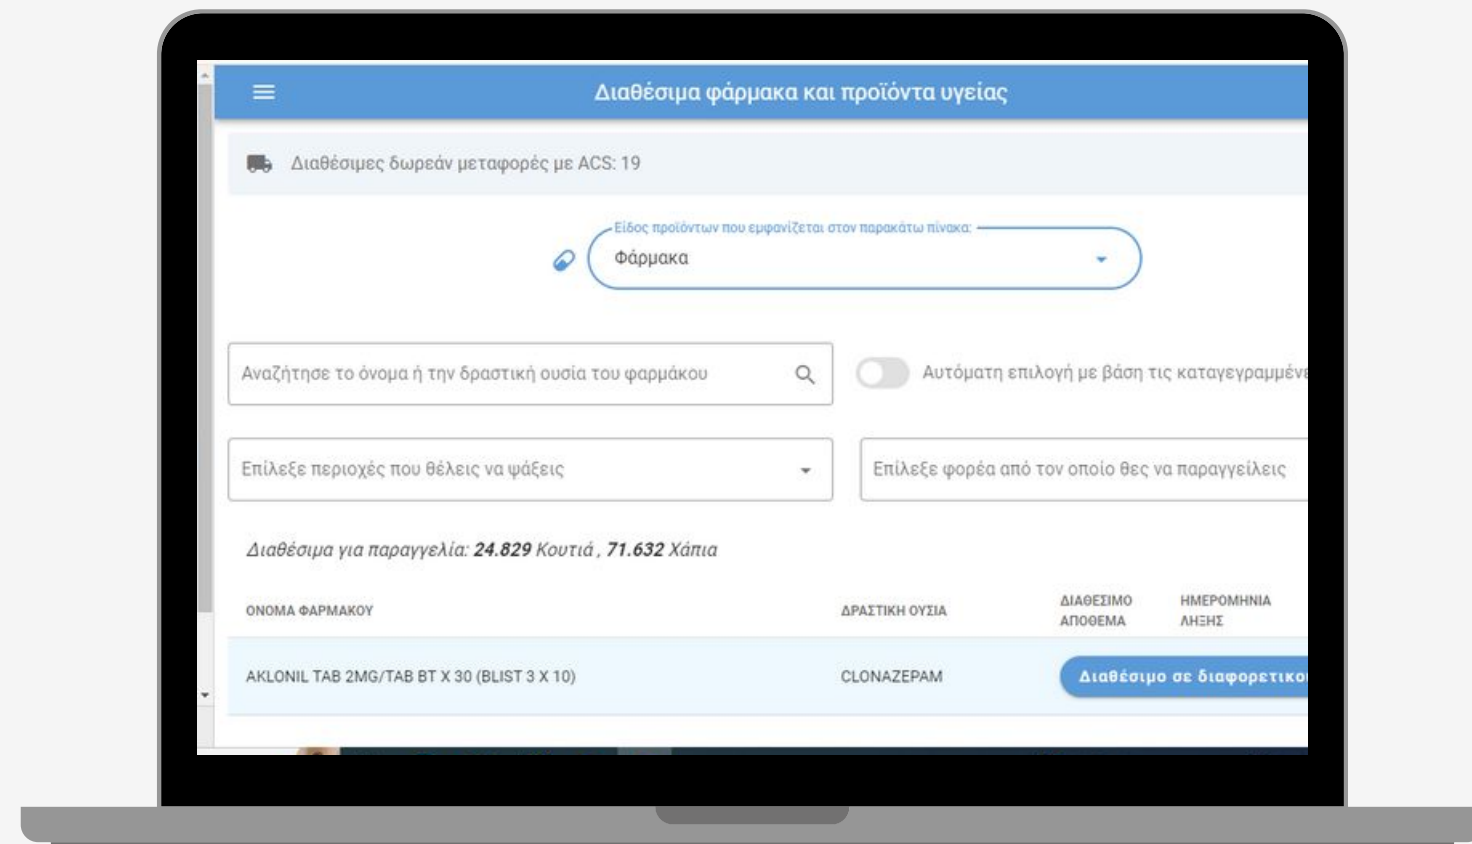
Διαθέσιμα φάρμακα και προϊόντα υγείας

Διαθέσιμες δωρεάν μεταφορές με ACS: 19

Είδος προϊόντων που εμφανίζεται στον παρακάτω πίνακα:
Φάρμακα

Αναζήτησε το όνομα ή την δραστική ουσία του φαρμάκου

Αυτόματη επιλογή με βάση τις καταγεγραμμέν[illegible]

Επίλεξε περιοχές που θέλεις να ψάξεις

Επίλεξε φορέα από τον οποίο θες να παραγγείλεις

Διαθέσιμα για παραγγελία: 24.829 Κουτιά , 71.632 Χάπια

| ΟΝΟΜΑ ΦΑΡΜΑΚΟΥ | ΔΡΑΣΤΙΚΗ ΟΥΣΙΑ | ΔΙΑΘΕΣΙΜΟ ΑΠΟΘΕΜΑ | ΗΜΕΡΟΜΗΝΙΑ ΛΗΞΗΣ |
|---|---|---|---|
| AKLONIL TAB 2MG/TAB BT X 30 (BLIST 3 X 10) | CLONAZEPAM | Διαθέσιμο σε διαφορετικο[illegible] | |